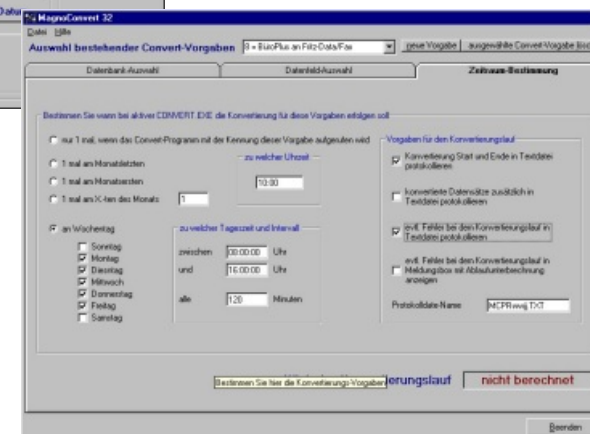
Datu

MagnoConvert 32

Datei Hilfe

Auswahl bestehender Convert-Vorgaben

8 = BüroPlus an Fitz-Data/Fas

neue Vorgabe

ausgewählte Convert-Vorgabe lösc

Datenbank-Auswahl

Datenfeld-Auswahl

Zeitraum-Bestimmung

Bestimmen Sie wann bei aktiver CONVERT.EXE die Konvertierung für diese Vorgaben erfolgen soll

nur 1 mal, wenn das Convert-Programm mit der Kennung dieser Vorgabe aufgerufen wird

1 mal am Monatsletzten

zu welcher Uhrzeit

1 mal am Monatsersten

10:00

1 mal am X-ten des Monats

1

an Wochentag

zu welcher Tageszeit und Intervall

Sonntag

Montag

zwischen

00:00:00

Uhr

Dienstag

und

16:00:00

Uhr

Mittwoch

Donnerstag

alle

120

Minuten

Freitag

Samstag

Vorgaben für den Konvertierungslauf

Konvertierung Start und Ende in Textdatei protokollieren

konvertierte Datensätze zusätzlich in Textdatei protokollieren

evtl. Fehler bei dem Konvertierungslauf in Textdatei protokollieren

evtl. Fehler bei dem Konvertierungslauf in Meldungsbox mit Ablaufunterbrechung anzeigen

Protokolldatei-Name

MCPRnwj.TXT

Bestimmen Sie hier die Konvertierungs-Vorgaben

erungslauf

nicht berechnet

Beenden